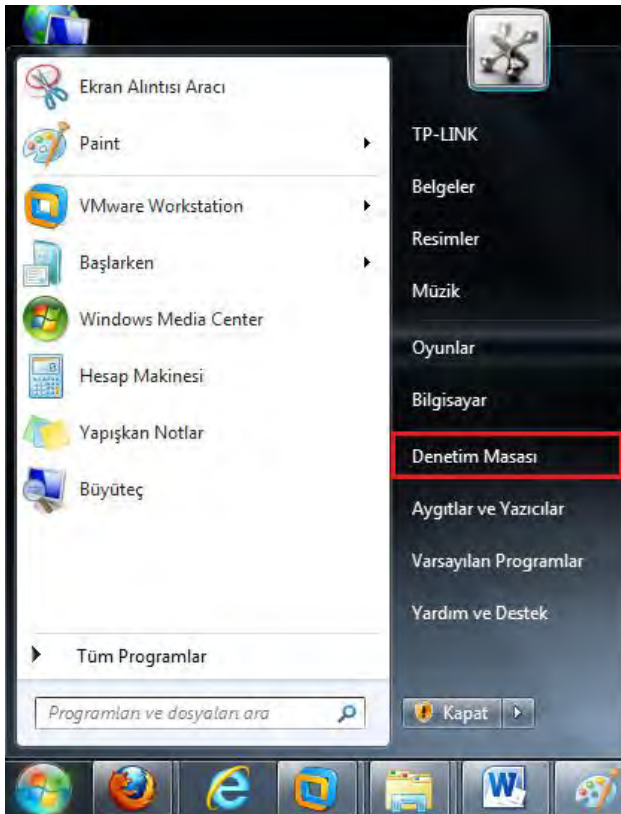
Ekran Alıntısı Aracı
Paint
VMware Workstation
Başlarken
Windows Media Center
Hesap Makinesi
Yapışkan Notlar
Büyüteç
Tüm Programlar
Programları ve dosyaları ara

TP-LINK
Belgeler
Resimler
Müzik
Oyunlar
Bilgisayar
Denetim Masası
Aygıtlar ve Yazıcılar
Varsayılan Programlar
Yardım ve Destek
Kapat